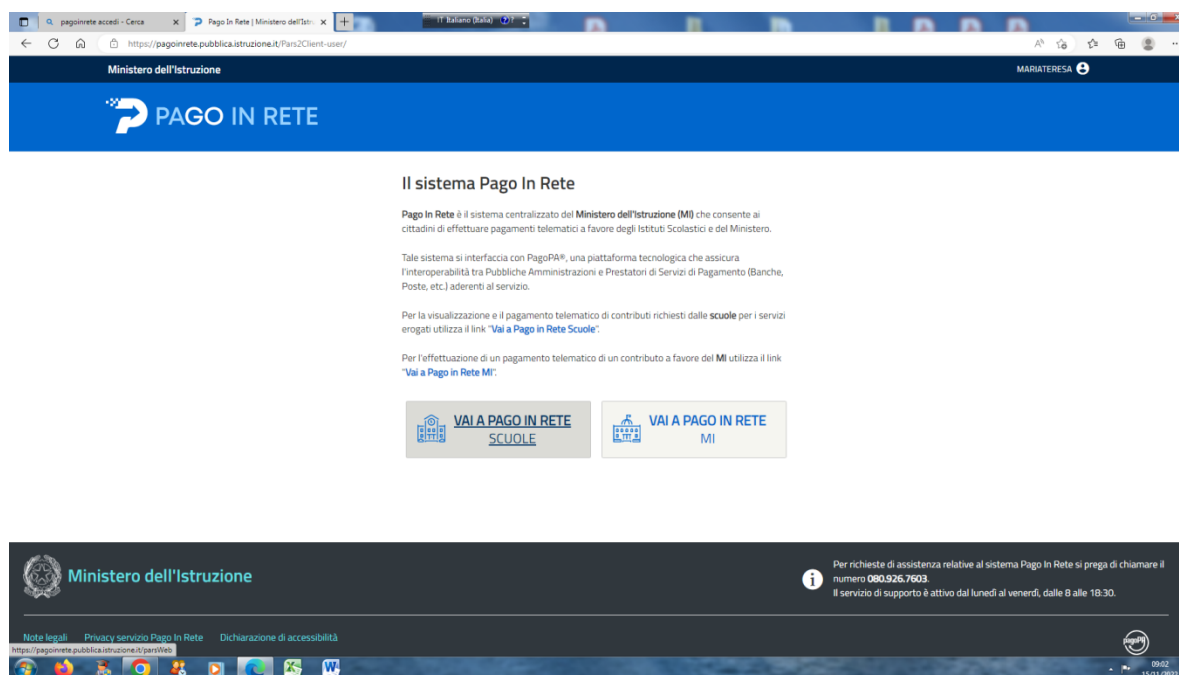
pagoinrete accedi - Cerca
Pago In Rete | Ministero dell'Istr
IT Italiano (Italia)
https://pagoinrete.pubblica.istruzione.it/Pars2Client-user/

Ministero dell'Istruzione
MARIATERESA

PAGO IN RETE

Il sistema Pago In Rete

Pago In Rete è il sistema centralizzato del Ministero dell'Istruzione (MI) che consente ai cittadini di effettuare pagamenti telematici a favore degli Istituti Scolastici e del Ministero.

Tale sistema si interfaccia con PagoPA®, una piattaforma tecnologica che assicura l'interoperabilità tra Pubbliche Amministrazioni e Prestatori di Servizi di Pagamento (Banche, Poste, etc.) aderenti al servizio.

Per la visualizzazione e il pagamento telematico di contributi richiesti dalle scuole per i servizi erogati utilizza il link "Vai a Pago in Rete Scuole".

Per l'effettuazione di un pagamento telematico di un contributo a favore del MI utilizza il link "Vai a Pago in Rete MI".

VAI A PAGO IN RETE SCUOLE

VAI A PAGO IN RETE MI

Ministero dell'Istruzione

Per richieste di assistenza relative al sistema Pago In Rete si prega di chiamare il numero 080.926.7603.
Il servizio di supporto è attivo dal lunedì al venerdì, dalle 8 alle 18:30.

Note legali Privacy servizio Pago In Rete Dichiarazione di accessibilità
https://pagoinrete.pubblica.istruzione.it/parsWeb
pagoPA
09:02
15/11/2022